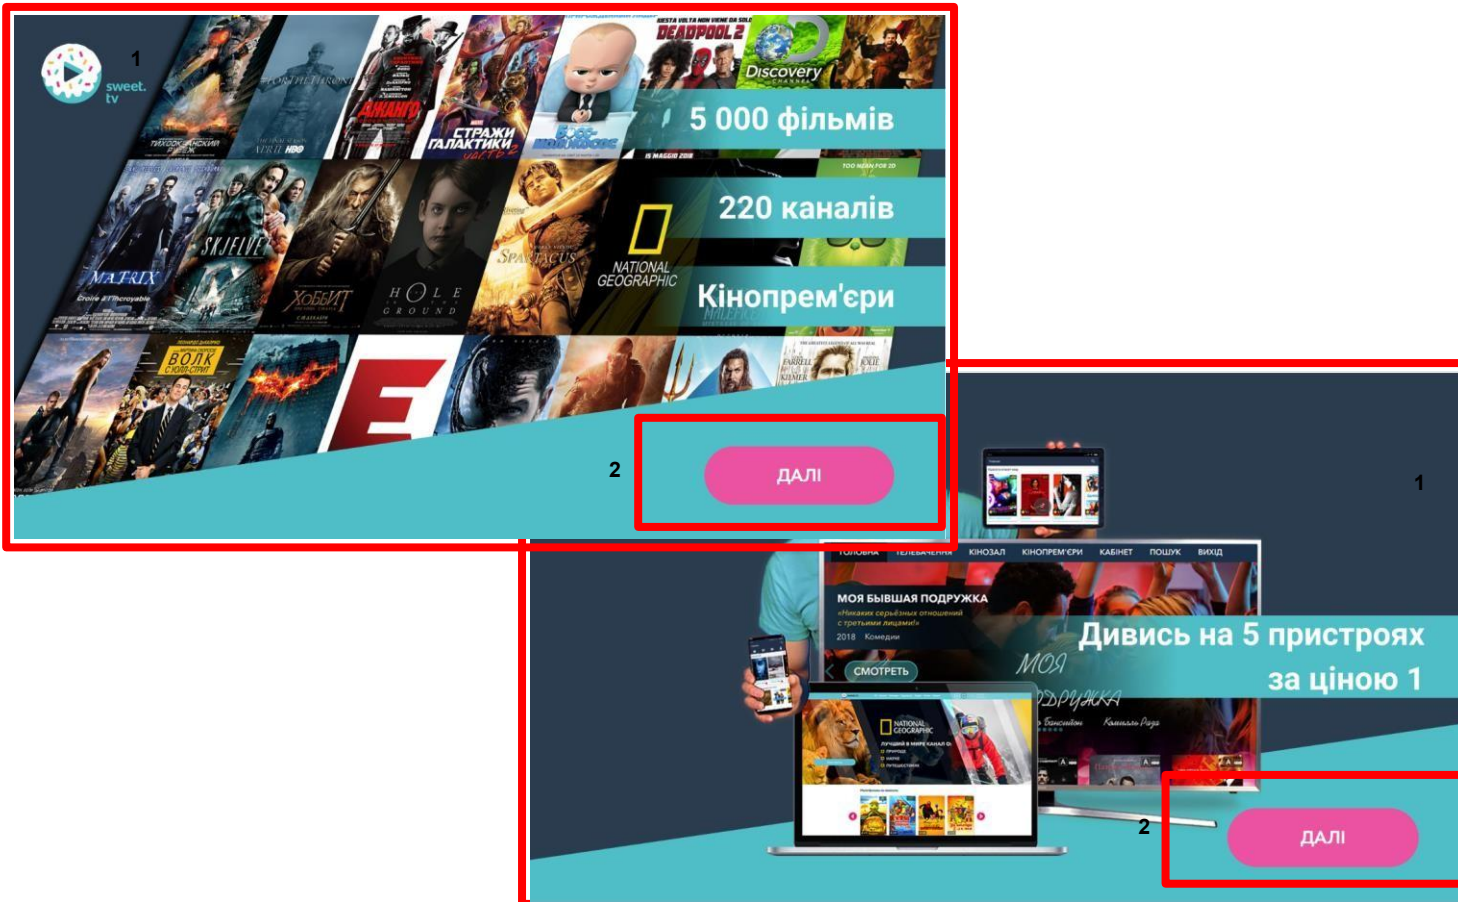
1

sweet.tv

5 000 фільмів

220 каналів

Кінопрем'єри

2

ДАЛІ

1

ГОЛОВНА ТЕЛЕБАЧЕННЯ КІНОЗАЛ КІНОПРЕМ'ЄРИ КАБІНЕТ ПОШУК ВИХІД

МОЯ БЫВШАЯ ПОДРУЖКА

«Никаких серьёзных отношений с третьими лицами!»

2018 Комедии

СМОТРЕТЬ

Дивись на 5 пристроях за ціною 1

2

ДАЛІ